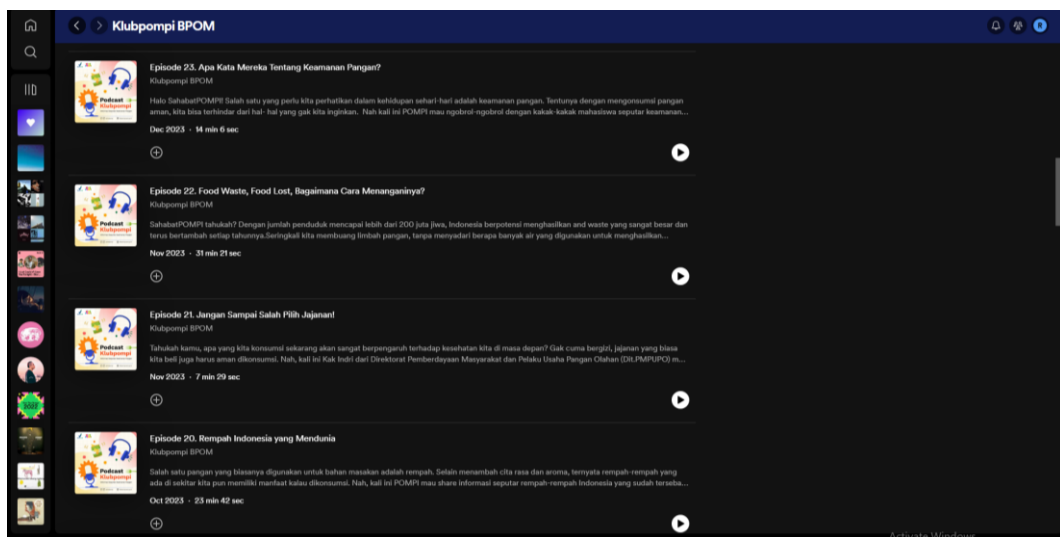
Klubpompi BPOM

Episode 23. Apa Kata Mereka Tentang Keamanan Pangan?
Klubpompi BPOM
Halo SahabatPOMPI! Salah satu yang perlu kita perhatikan dalam kehidupan sehari-hari adalah keamanan pangan. Tentunya dengan mengonsumsi pangan aman, kita bisa terhindar dari hal- hal yang gak kita inginkan. Nah kali ini POMPI mau ngobrol-ngobrol dengan kakak-kakak mahasiswa seputar keamanan...
Dec 2023 · 14 min 6 sec

Episode 22. Food Waste, Food Lost, Bagaimana Cara Menanganinya?
Klubpompi BPOM
SahabatPOMPI tahukah? Dengan jumlah penduduk mencapai lebih dari 200 juta jiwa, Indonesia berpotensi menghasilkan and waste yang sangat besar dan terus bertambah setiap tahunnya.Seringkali kita membuang limbah pangan, tanpa menyadari berapa banyak air yang digunakan untuk menghasilkan...
Nov 2023 · 31 min 21 sec

Episode 21. Jangan Sampai Salah Pilih Jajanan!
Klubpompi BPOM
Tahukah kamu, apa yang kita konsumsi sekarang akan sangat berpengaruh terhadap kesehatan kita di masa depan? Gak cuma bergizi, jajanan yang biasa kita beli juga harus aman dikonsumsi. Nah, kali ini Kak Indri dari Direktorat Pemberdayaan Masyarakat dan Pelaku Usaha Pangan Olahan (Dit.PMPUPO) m...
Nov 2023 · 7 min 29 sec

Episode 20. Rempah Indonesia yang Mendunia
Klubpompi BPOM
Salah satu pangan yang biasanya digunakan untuk bahan masakan adalah rempah. Selain menambah cita rasa dan aroma, ternyata rempah-rempah yang ada di sekitar kita pun memiliki manfaat kalau dikonsumsi. Nah, kali ini POMPI mau share informasi seputar rempah-rempah Indonesia yang sudah terseba...
Oct 2023 · 23 min 42 sec

Activate Windows